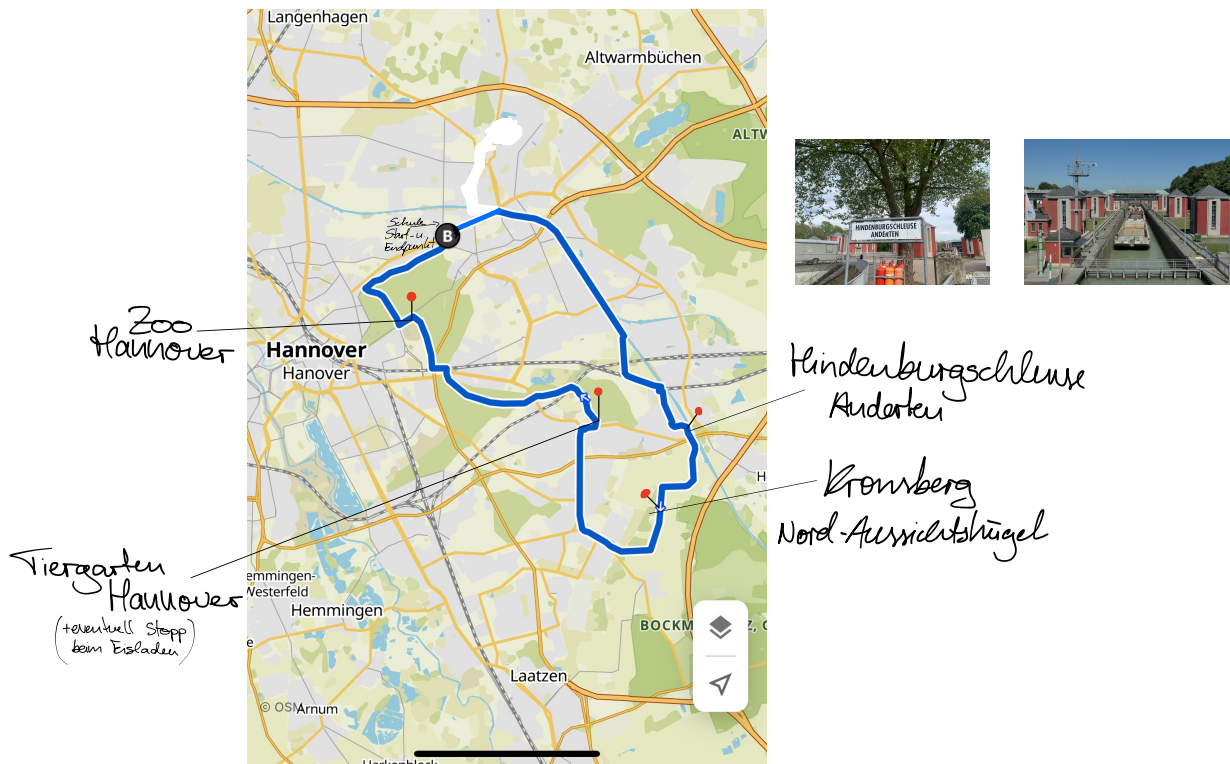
Langenhagen
Altwarmbüchen
ALTW
Schule Start- u. Endpunkt
B
Zoo Hannover
Hannover
Hanover
Hindenburgschleuse Anderten
HINDENBURGSCHLEUSE ANDERTEN
Kronsberg Nord-Aussichtshügel
Tiergarten Hannover
(eventuell Stopp beim Einladen)
Hemmingen-Westerfeld
Hemmingen
BOCKM
Laatzen
© OSM
Arnum